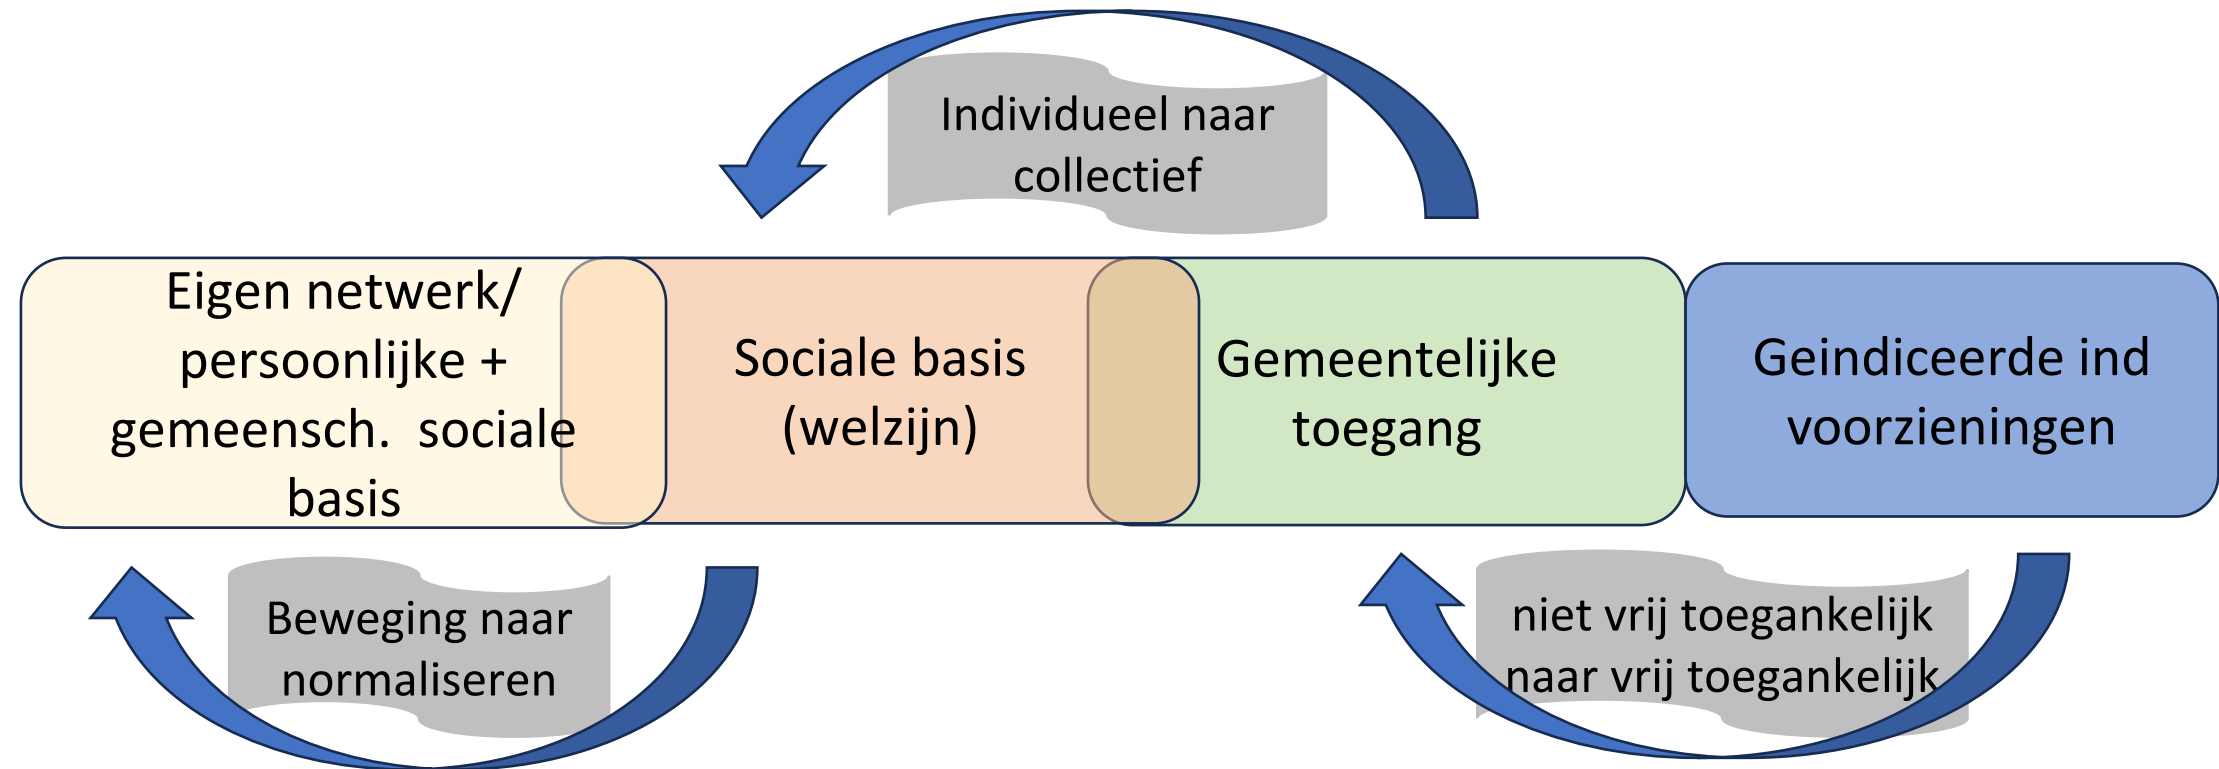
Individueel naar collectief

Eigen netwerk/ persoonlijke + gemeensch. sociale basis

Sociale basis (welzijn)

Gemeentelijke toegang

Geindiceerde ind voorzieningen

Beweging naar normaliseren

niet vrij toegankelijk naar vrij toegankelijk